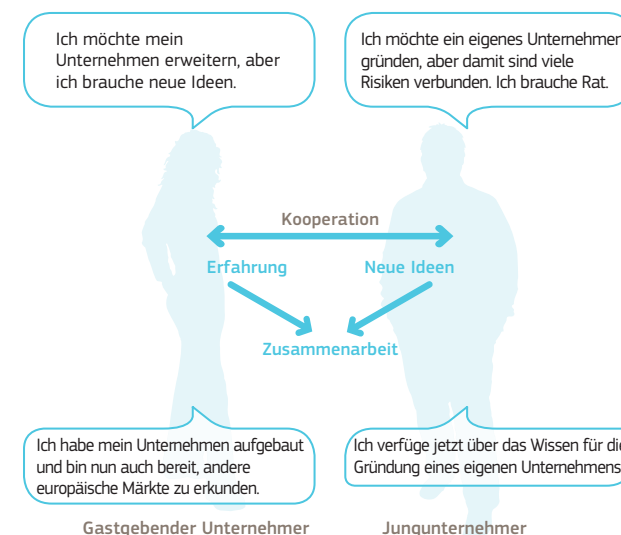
Ich möchte mein Unternehmen erweitern, aber ich brauche neue Ideen.

Ich möchte ein eigenes Unternehmen gründen, aber damit sind viele Risiken verbunden. Ich brauche Rat.

Kooperation

Erfahrung

Neue Ideen

Zusammenarbeit

Ich habe mein Unternehmen aufgebaut und bin nun auch bereit, andere europäische Märkte zu erkunden.

Ich verfüge jetzt über das Wissen für die Gründung eines eigenen Unternehmens.

Gastgebender Unternehmer

Jungunternehmer